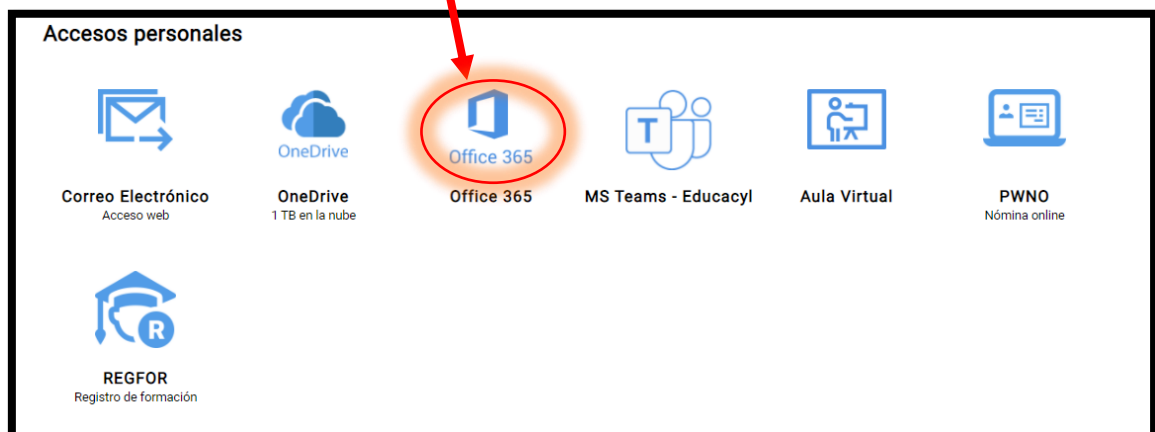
Accesos personales

Correo Electrónico
Acceso web

OneDrive

OneDrive
1 TB en la nube

Office 365

Office 365

T

MS Teams - Educacyl

Aula Virtual

PWNO
Nómina online

R

REGFOR
Registro de formación